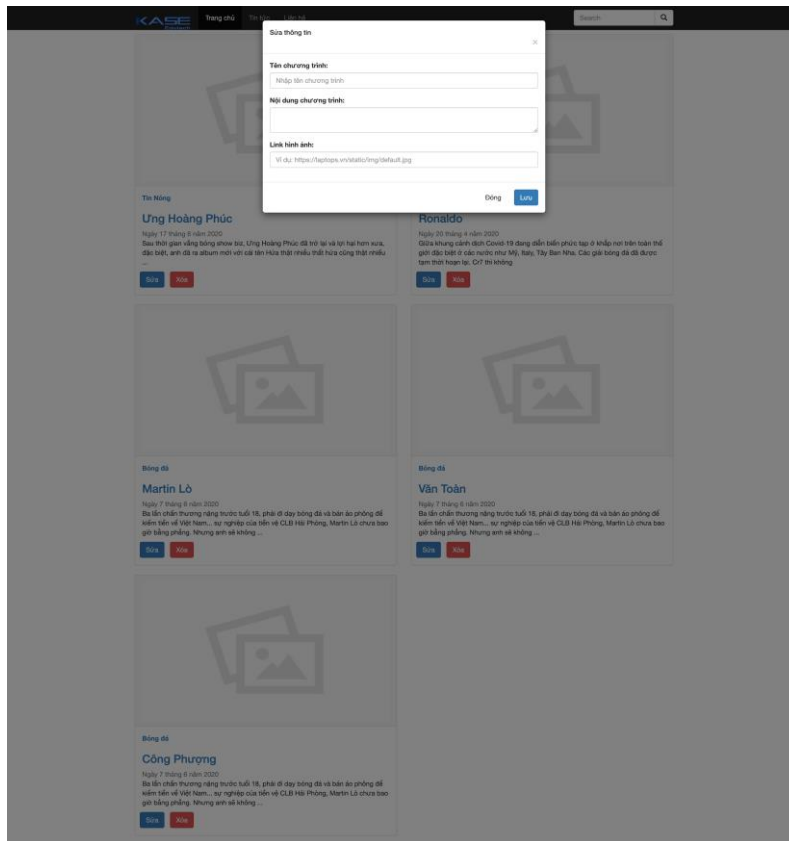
KASE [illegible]

Trang chủ

Tin tức

Liên hệ

Search

Sửa thông tin

×

Tên chương trình:

Nhập tên chương trình

Nội dung chương trình:

Link hình ảnh:

Ví dụ: https://laptops.vn/static/img/default.jpg

Đóng

Lưu

Tin Nóng

Ưng Hoàng Phúc

Ngày 17 tháng 6 năm 2020

Sau thời gian vắng bóng show biz, Ưng Hoàng Phúc đã trở lại và lợi hại hơn xưa, đặc biệt, anh đã ra album mới với cái tên Hứa thật nhiều thất hứa cũng thật nhiều ...

Sửa

Xóa

Ronaldo

Ngày 20 tháng 4 năm 2020

Giữa khung cảnh dịch Covid-19 đang diễn biến phức tạp ở khắp nơi trên toàn thế giới đặc biệt ở các nước như Mỹ, Italy, Tây Ban Nha. Các giải bóng đá đã được tạm thời hoãn lại. Cr7 thì không ...

Sửa

Xóa

Bóng đá

Martin Lò

Ngày 7 tháng 6 năm 2020

Ba lần chấn thương nặng trước tuổi 18, phải đi dạy bóng đá và bán áo phông để kiếm tiền về Việt Nam... sự nghiệp của tiền vệ CLB Hải Phòng, Martin Lò chưa bao giờ bằng phẳng. Nhưng anh sẽ không ...

Sửa

Xóa

Bóng đá

Văn Toàn

Ngày 7 tháng 6 năm 2020

Ba lần chấn thương nặng trước tuổi 18, phải đi dạy bóng đá và bán áo phông để kiếm tiền về Việt Nam... sự nghiệp của tiền vệ CLB Hải Phòng, Martin Lò chưa bao giờ bằng phẳng. Nhưng anh sẽ không ...

Sửa

Xóa

Bóng đá

Công Phượng

Ngày 7 tháng 6 năm 2020

Ba lần chấn thương nặng trước tuổi 18, phải đi dạy bóng đá và bán áo phông để kiếm tiền về Việt Nam... sự nghiệp của tiền vệ CLB Hải Phòng, Martin Lò chưa bao giờ bằng phẳng. Nhưng anh sẽ không ...

Sửa

Xóa